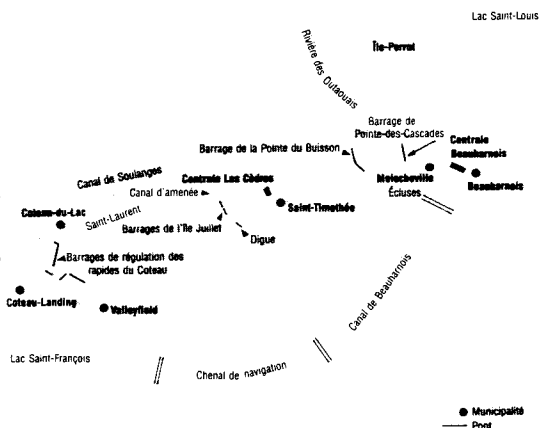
Lac Saint-Louis

Rivière des Outaouais

Île-Perrot

Barrage de Pointe-des-Cascades

Centrale Beauharnois

Beauharnois

Barrage de la Pointe du Buisson

Melocheville

Écluses

Canal de Soulanges

Centrale Les Cèdres

Canal d'amenée

Saint-Timothée

Saint-Laurent

Coteau-du-Lac

Barrages de l'île Juillet

Digue

Barrages de régulation des rapides du Coteau

Canal de Beauharnois

Coteau-Landing

Valleyfield

Lac Saint-François

Chenal de navigation

Municipalité

Pont